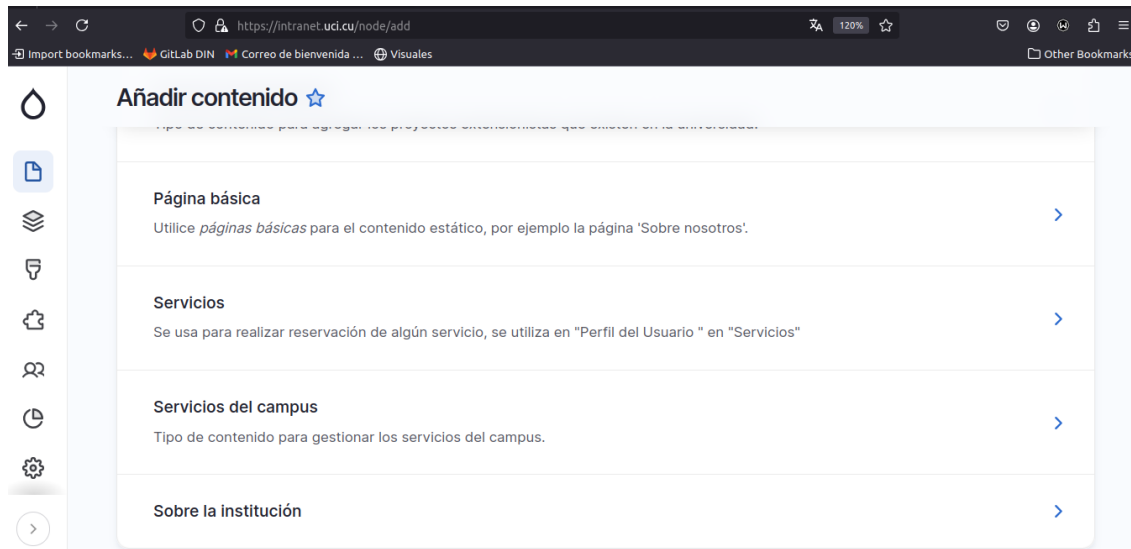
https://intranet.uci.cu/node/add

120%

Import bookmarks... GitLab DIN Correo de bienvenida ... Visuales

Other Bookmarks

Añadir contenido ☆

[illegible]

Página básica

Utilice *páginas básicas* para el contenido estático, por ejemplo la página 'Sobre nosotros'.

Servicios

Se usa para realizar reservación de algún servicio, se utiliza en "Perfil del Usuario " en "Servicios"

Servicios del campus

Tipo de contenido para gestionar los servicios del campus.

Sobre la institución